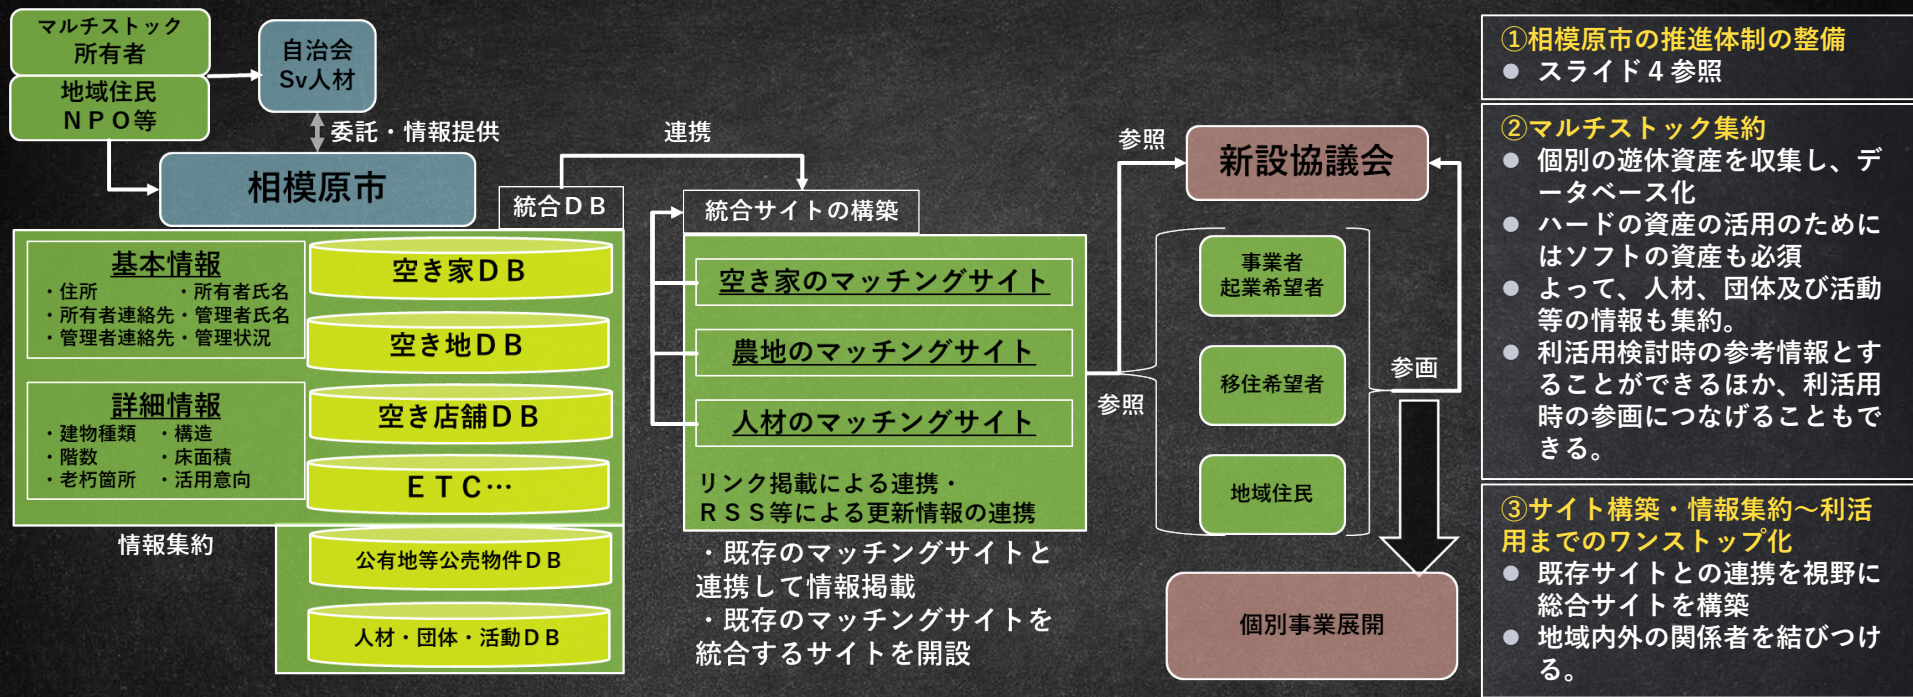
マルチストック所有者

地域住民
ＮＰＯ等

自治会
Sv人材

委託・情報提供

相模原市

連携

統合ＤＢ

統合サイトの構築

基本情報
・住所　・所有者氏名
・所有者連絡先・管理者氏名
・管理者連絡先・管理状況

詳細情報
・建物種類　・構造
・階数　・床面積
・老朽箇所　・活用意向

情報集約

空き家ＤＢ
空き地ＤＢ
空き店舗ＤＢ
ＥＴＣ…
公有地等公売物件ＤＢ
人材・団体・活動ＤＢ

空き家のマッチングサイト
農地のマッチングサイト
人材のマッチングサイト

リンク掲載による連携・
ＲＳＳ等による更新情報の連携

・既存のマッチングサイトと連携して情報掲載
・既存のマッチングサイトを統合するサイトを開設

参照

新設協議会

事業者
起業希望者

移住希望者

地域住民

参照

参画

個別事業展開

①相模原市の推進体制の整備
● スライド４参照

②マルチストック集約
● 個別の遊休資産を収集し、データベース化
● ハードの資産の活用のためにはソフトの資産も必須
● よって、人材、団体及び活動等の情報も集約。
● 利活用検討時の参考情報とすることができるほか、利活用時の参画につなげることもできる。

③サイト構築・情報集約～利活用までのワンストップ化
● 既存サイトとの連携を視野に総合サイトを構築
● 地域内外の関係者を結びつける。